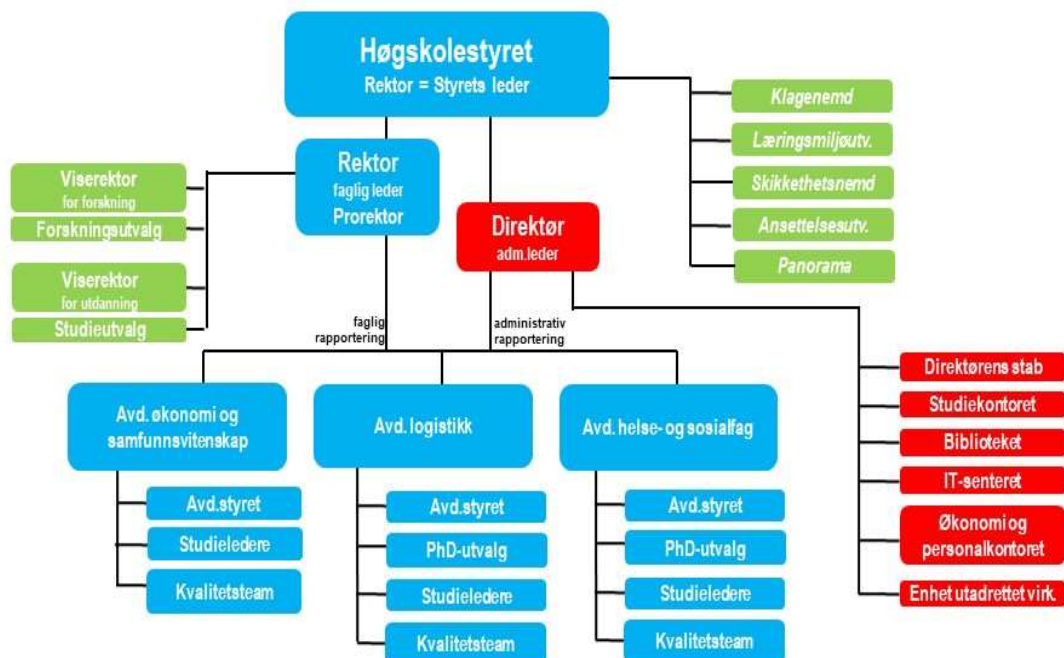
Høgskolestyret
Rektor = Styrets leder

Klagenemd
Læringsmiljøutv.
Skikkethetsnemd
Ansettelsesutv.
Panorama

Viserektor
for forskning
Forskningsutvalg

Viserektor
for utdanning
Studieutvalg

Rektor
faglig leder
Prorektor

Direktør
adm.leder

faglig
rapportering

administrativ
rapportering

Direktørens stab
Studiekontoret
Biblioteket
IT-senteret
Økonomi og personalkontoret
Enhet utadrettet virk.

Avd. økonomi og samfunnsvitenskap
Avd.styret
Studieledere
Kvalitetsteam

Avd. logistikk
Avd.styret
PhD-utvalg
Studieledere
Kvalitetsteam

Avd. helse- og sosialfag
Avd.styret
PhD-utvalg
Studieledere
Kvalitetsteam